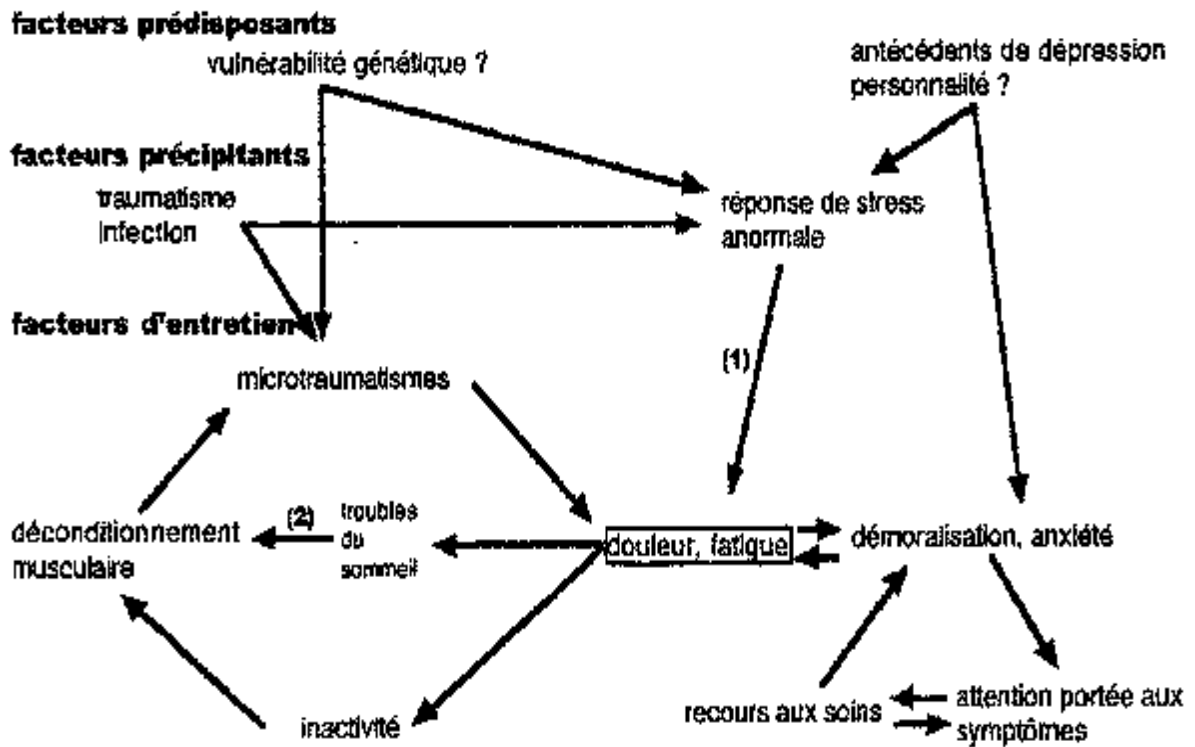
facteurs prédisposants

vulnérabilité génétique ?

antécédents de dépression
personnalité ?

facteurs précipitants

traumatisme
infection

réponse de stress
anormale

facteurs d'entretien

microtraumatismes

(1)

déconditionnement
musculaire

(2)

troubles
du
sommeil

douleur, fatigue

démoralisation, anxiété

inactivité

recours aux soins

attention portée aux
symptômes